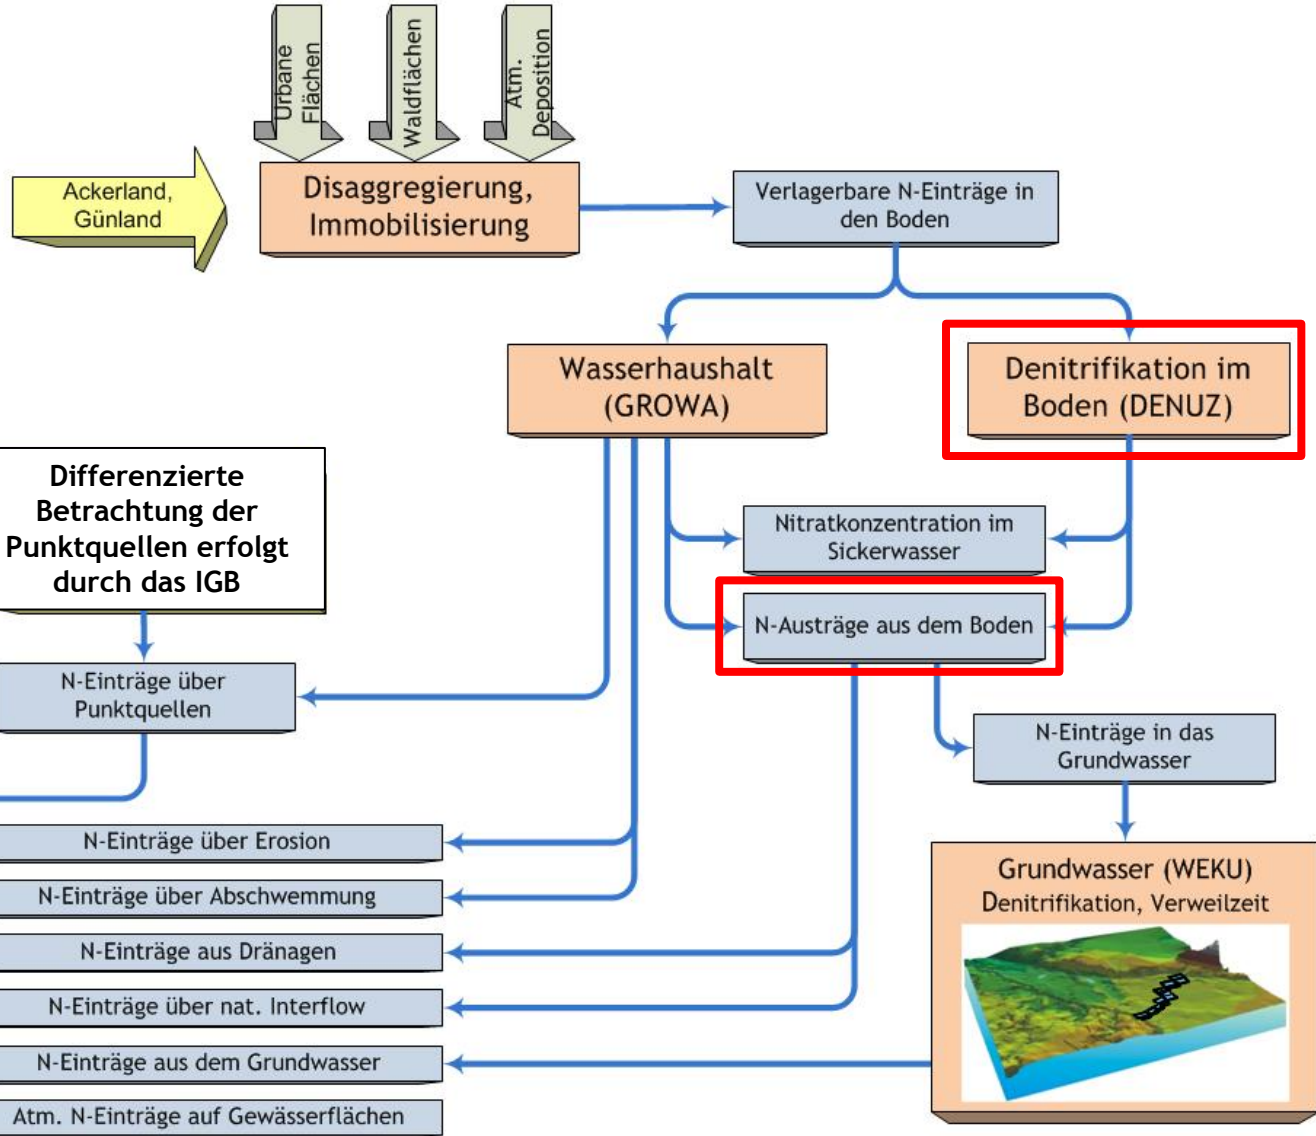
Urbane Flächen

Waldflächen

Atm. Deposition

Ackerland, Günland

Disaggregierung, Immobilisierung

Verlagerbare N-Einträge in den Boden

Wasserhaushalt (GROWA)

Denitrifikation im Boden (DENUZ)

Differenzierte Betrachtung der Punktquellen erfolgt durch das IGB

Nitratkonzentration im Sickerwasser

N-Austräge aus dem Boden

N-Einträge über Punktquellen

N-Einträge in das Grundwasser

N-Einträge über Erosion

N-Einträge über Abschwemmung

Grundwasser (WEKU)
Denitrifikation, Verweilzeit

N-Einträge aus Dränagen

N-Einträge über nat. Interflow

N-Einträge aus dem Grundwasser

Atm. N-Einträge auf Gewässerflächen